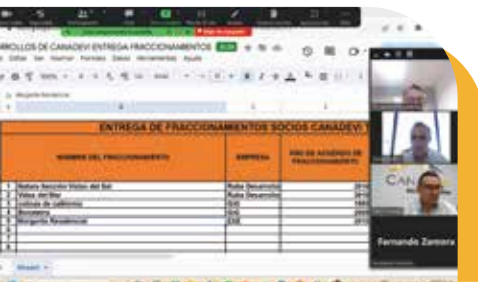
RROLLOS DE CANADEVI ENTREGA FRACCIONAMIENTOS

ENTREGA DE FRACCIONAMIENTOS SOCIOS CANADEVI

| | NOMBRE DEL FRACCIONAMIENTO | EMPRESA | AÑO DE ACUERDO DE FRACCIONAMIENTO |
|---|---|---|---|
| 1 | Nuevo Sección Vistas del Sol | Ruba Desarrollos | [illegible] |
| 2 | Vista del Mar | Ruba Desarrollos | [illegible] |
| 3 | Lomas de California | GIG | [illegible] |
| 4 | Residencial | GIG | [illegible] |
| 5 | Margarita Residencial | ZHE | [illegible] |

CAN

Fernando Zamora